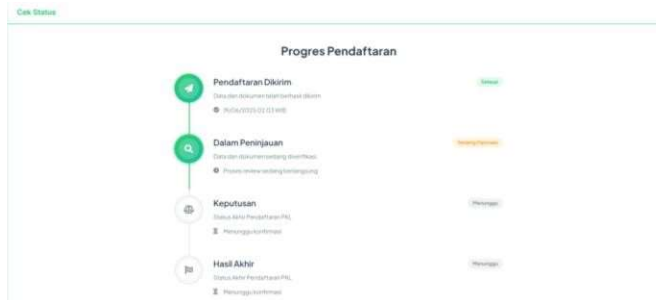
Cek Status

Progres Pendaftaran

Pendaftaran Dikirim
Data dan dokumen telah berhasil dikirim
06/06/2025 02.03 WIB
Selesai

Dalam Peninjauan
Data dan dokumen sedang diverifikasi
Proses review sedang berlangsung
Sedang Diproses

Keputusan
Status Akhir Pendaftaran PKL
Menunggu konfirmasi
Menunggu

Hasil Akhir
Status Akhir Pendaftaran PKL
Menunggu konfirmasi
Menunggu